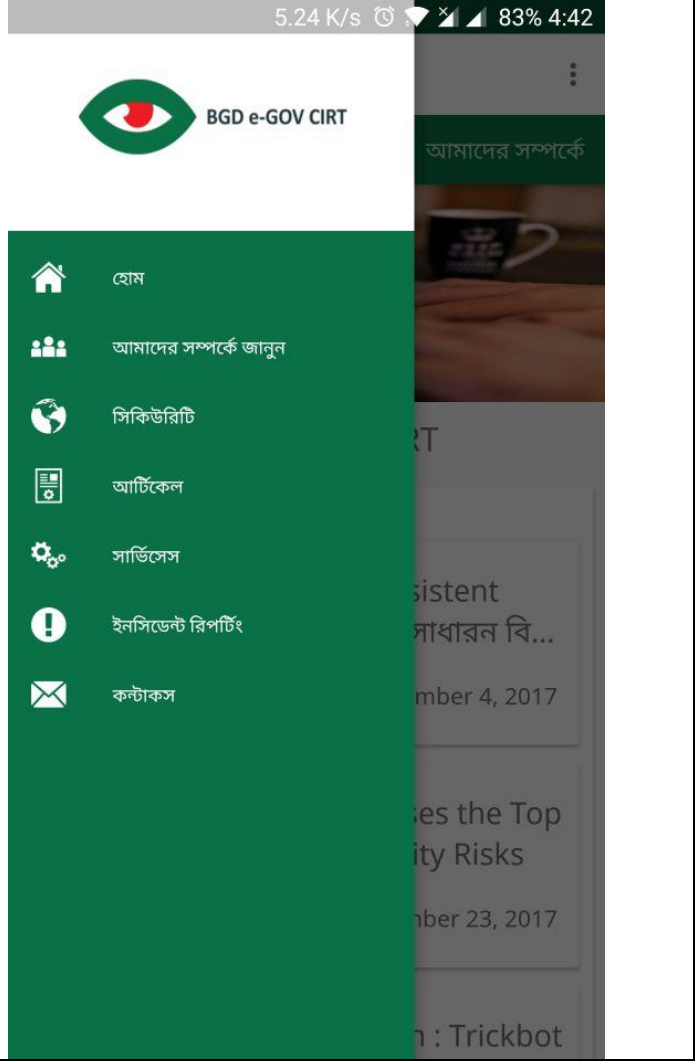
5.24 K/s 83% 4:42

BGD e-GOV CIRT

আমাদের সম্পর্কে

হোম

আমাদের সম্পর্কে জানুন

সিকিউরিটি

আর্টিকেল

সার্ভিসেস

ইনসিডেন্ট রিপর্টিং

কন্টাকস

RT

sistent
সাধারন বি...

mber 4, 2017

ses the Top
ity Risks

nber 23, 2017

n : Trickbot